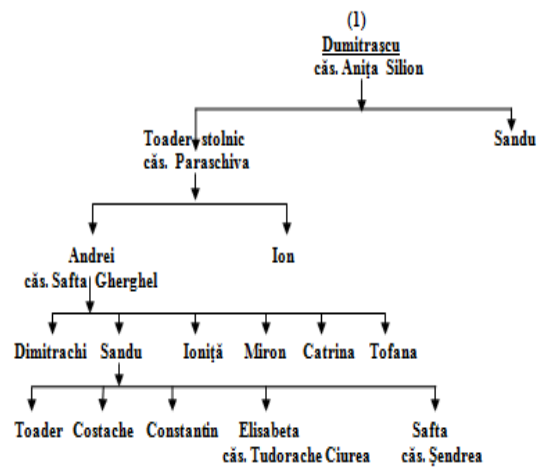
(1)
Dumitrașcu
căs. Anița Silion

Toader stolnic
căs. Paraschiva

Sandu

Andrei
căs. Safta Gherghel

Ion

Dimitrachi Sandu Ioniță Miron Catrina Tofana

Toader Costache Constantin Elisabeta
căs. Tudorache Ciurea

Safta
căs. Șendrea